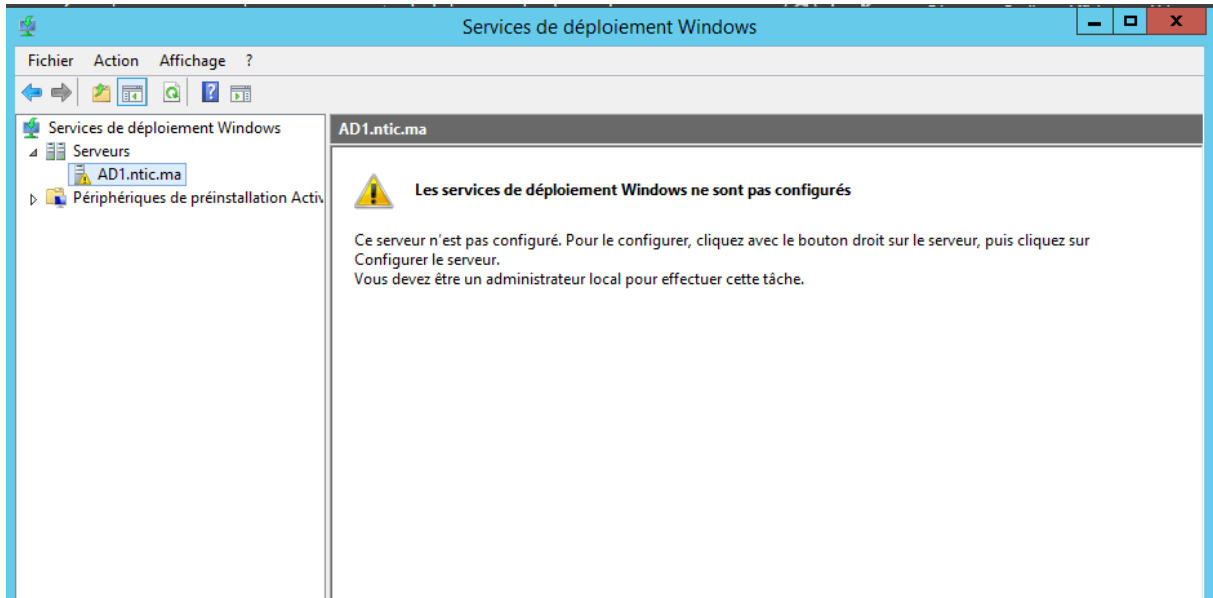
Services de déploiement Windows

Fichier Action Affichage ?

Services de déploiement Windows
Serveurs
AD1.ntic.ma
Périphériques de préinstallation Activ

AD1.ntic.ma

Les services de déploiement Windows ne sont pas configurés

Ce serveur n'est pas configuré. Pour le configurer, cliquez avec le bouton droit sur le serveur, puis cliquez sur Configurer le serveur.
Vous devez être un administrateur local pour effectuer cette tâche.